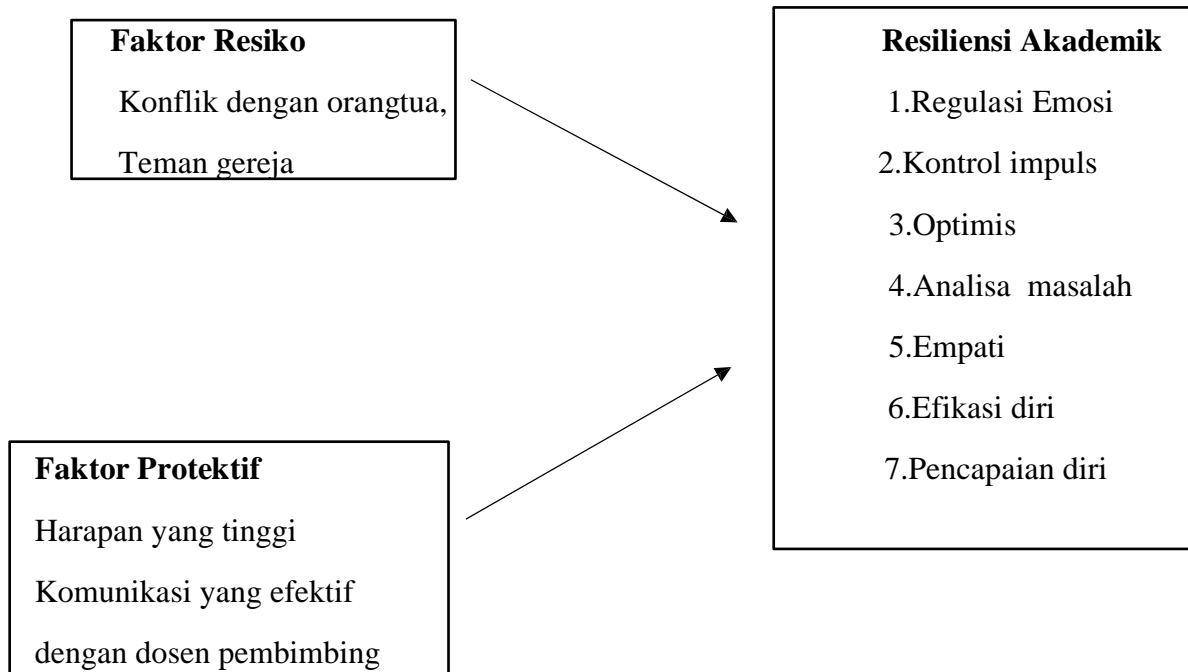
Faktor Resiko

Konflik dengan orangtua,

Teman gereja

Resiliensi Akademik

1.Regulasi Emosi

2.Kontrol impuls

3.Optimis

4.Analisa masalah

5.Empati

6.Efikasi diri

7.Pencapaian diri

Faktor Protektif

Harapan yang tinggi

Komunikasi yang efektif

dengan dosen pembimbing